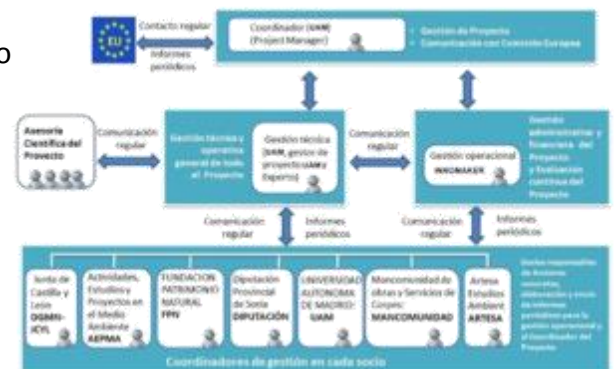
o

EU

Contacto regular

Informes periódicos

Coordinador (UAM) (Project Manager)

• Gestión de Proyecto
• Comunicación con Comisión Europea

Asesoría Científica del Proyecto

Comunicación regular

Gestión técnica y operativa general de todo el Proyecto

Gestión técnica (UAM, gestor de proyecto UAM y Experto)

Comunicación regular

Gestión operacional WINMAKER

Gestión administrativa y financiera del Proyecto y Evaluación continua del Proyecto

Comunicación regular

Informes periódicos

Comunicación regular

Informes periódicos

Junta de Castilla y León DGMN-JCYL

Actividades, Estudios y Proyectos en el Medio Ambiente AEPMA

FUNDACION PATRIMONIO NATURAL FPN

Diputación Provincial de Soria DIPUTACIÓN

UNIVERSIDAD AUTONOMA DE MADRID UAM

Mancomunidad de obras y Servicios de Corpas MANCOMUNIDAD

Artesa Estudios Ambientales ARTESA

Socios responsables de Acciones concretas, elaboración y envío de informes periódicos para la gestión operacional y el Coordinador del Proyecto

Coordinadores de gestión en cada socio